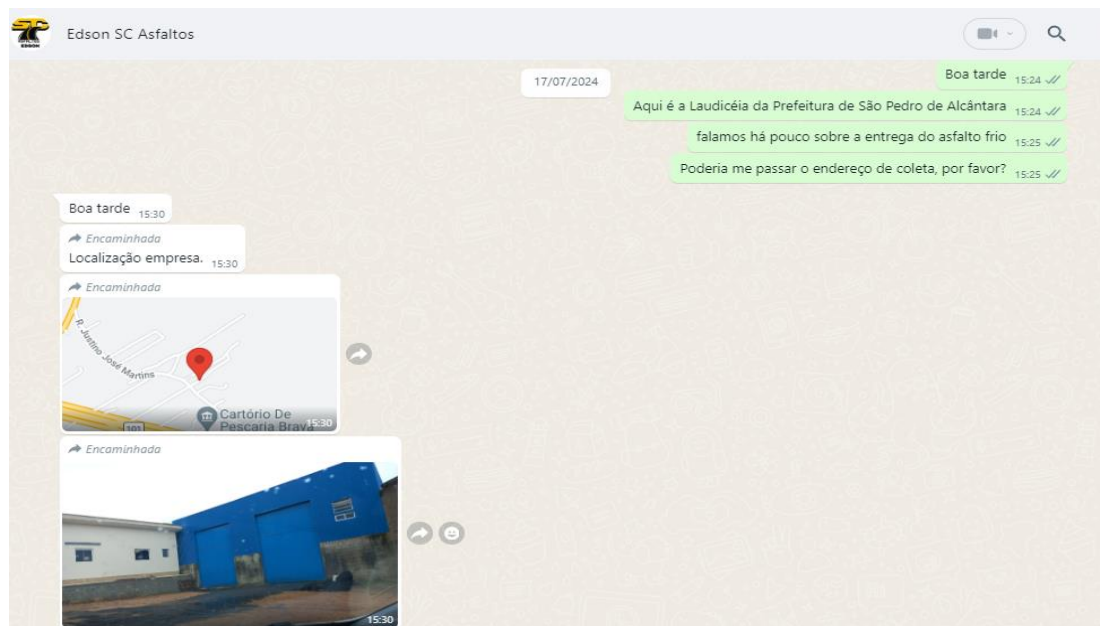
Edson SC Asfaltos

17/07/2024

Boa tarde 15:24

Aqui é a Laudicéia da Prefeitura de São Pedro de Alcântara 15:24

falamos há pouco sobre a entrega do asfalto frio 15:25

Poderia me passar o endereço de coleta, por favor? 15:25

Boa tarde 15:30

Encaminhada
Localização empresa. 15:30

Encaminhada
R. Justino José Martins
Cartório De Pescaria Brava
101
15:30

Encaminhada
15:30